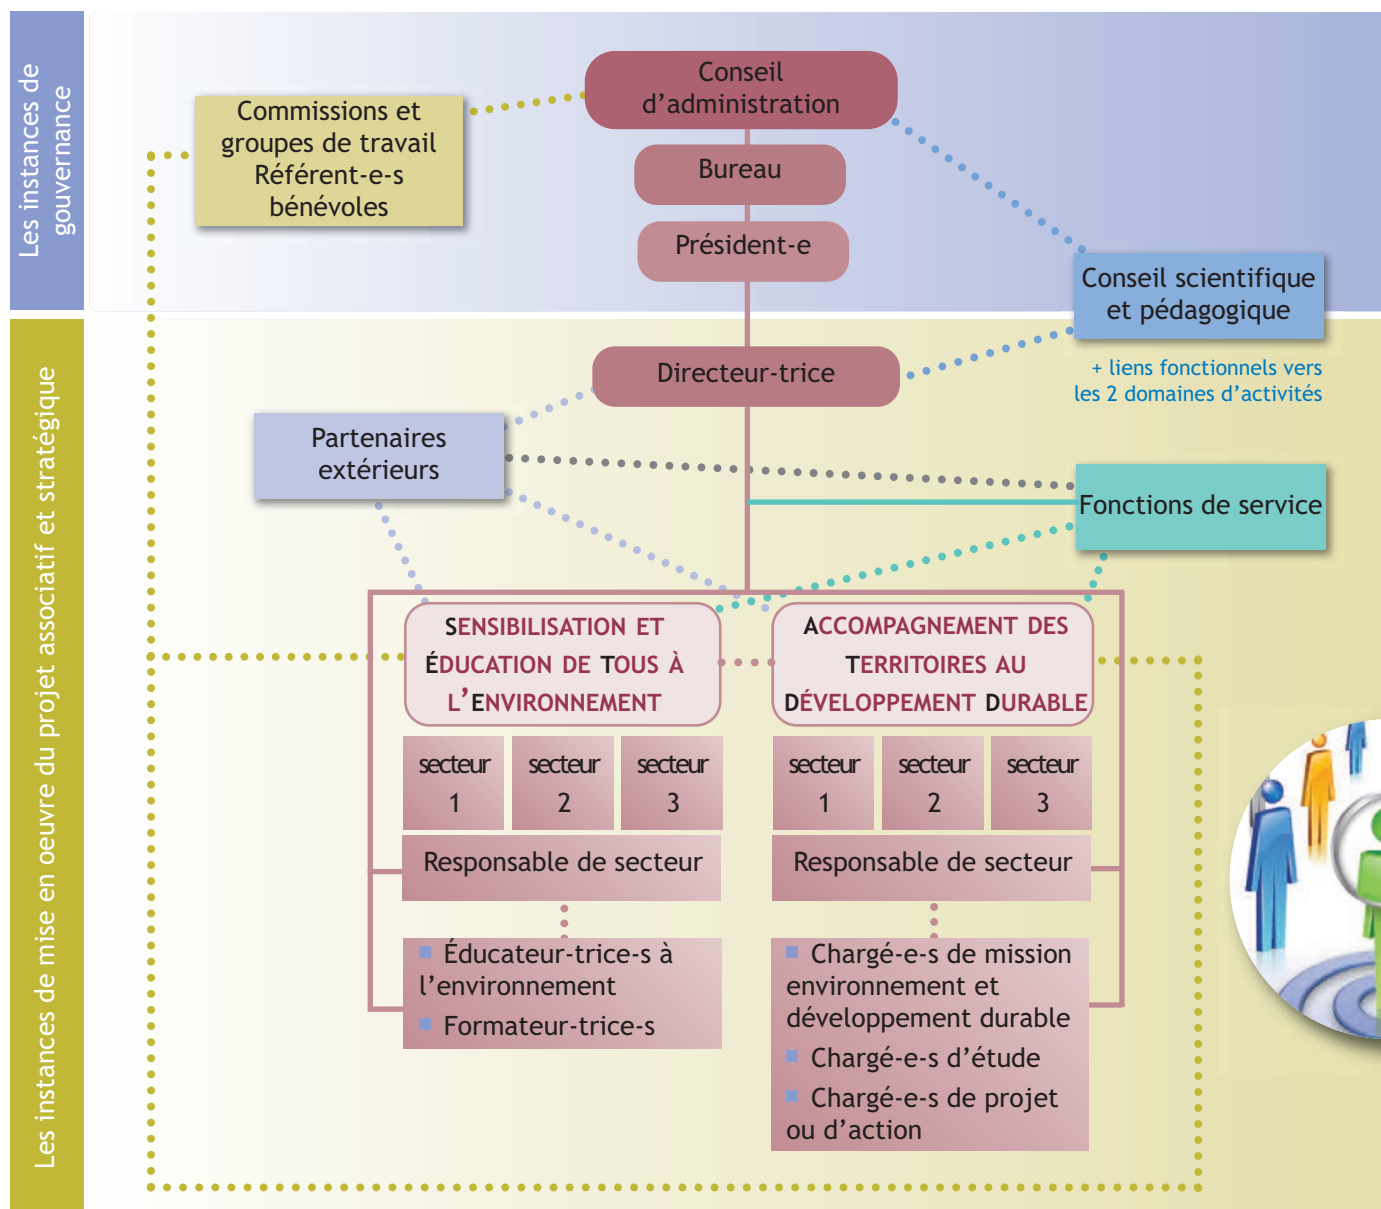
Les instances de gouvernance

Commissions et groupes de travail Référent-e-s bénévoles

Conseil d'administration

Bureau

Président-e

Conseil scientifique et pédagogique

+ liens fonctionnels vers les 2 domaines d'activités

Les instances de mise en oeuvre du projet associatif et stratégique

Directeur-trice

Partenaires extérieurs

Fonctions de service

SENSIBILISATION ET ÉDUCATION DE TOUS À L'ENVIRONNEMENT

ACCOMPAGNEMENT DES TERRITOIRES AU DÉVELOPPEMENT DURABLE

| secteur 1 | secteur 2 | secteur 3 |
|---|---|---|

| secteur 1 | secteur 2 | secteur 3 |
|---|---|---|

Responsable de secteur

Responsable de secteur

Éducateur-trice-s à l'environnement
Formateur-trice-s

Chargé-e-s de mission environnement et développement durable
Chargé-e-s d'étude
Chargé-e-s de projet ou d'action